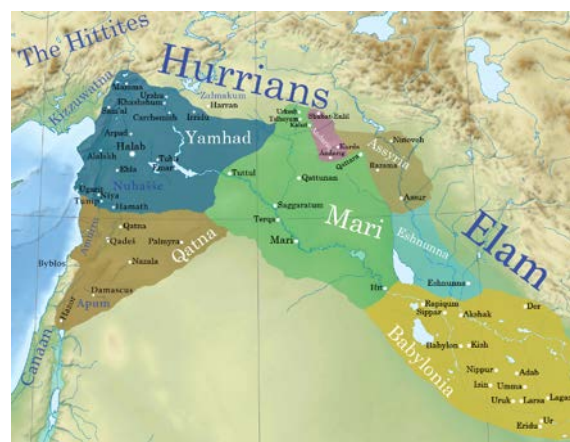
The Hittites
Hurrians
Kizzuwatna
Mama
Urshu
Zalmakum
Khashshum
Harran
Sam'al
Carchemish
Irridu
Urkesh
Taiberum
Shubat-Enlil
Kahat
Arpad
Yamhad
Halab
Andarig
Kurda
Ninevah
Assyria
Qatara
Alalakh
Tuba
Razama
Ebla
Emar
Tuttul
Qattunan
Ugarit
Niya
Nuhašše
Assur
Tunip
Hamath
Saggaratum
Mari
Terqa
Eshnunna
Elam
Mari
Amurru
Qatna
Qadeš
Palmyra
Qatna
Byblos
Nazala
Hit
Eshnunna
Damascus
Rapiqum
Der
Sippar
Akshak
Apum
Hazor
Babylon
Kish
Canaan
Babylonia
Nippur
Adab
Isin
Umma
Uruk
Larsa
Lagash
Ur
Eridu